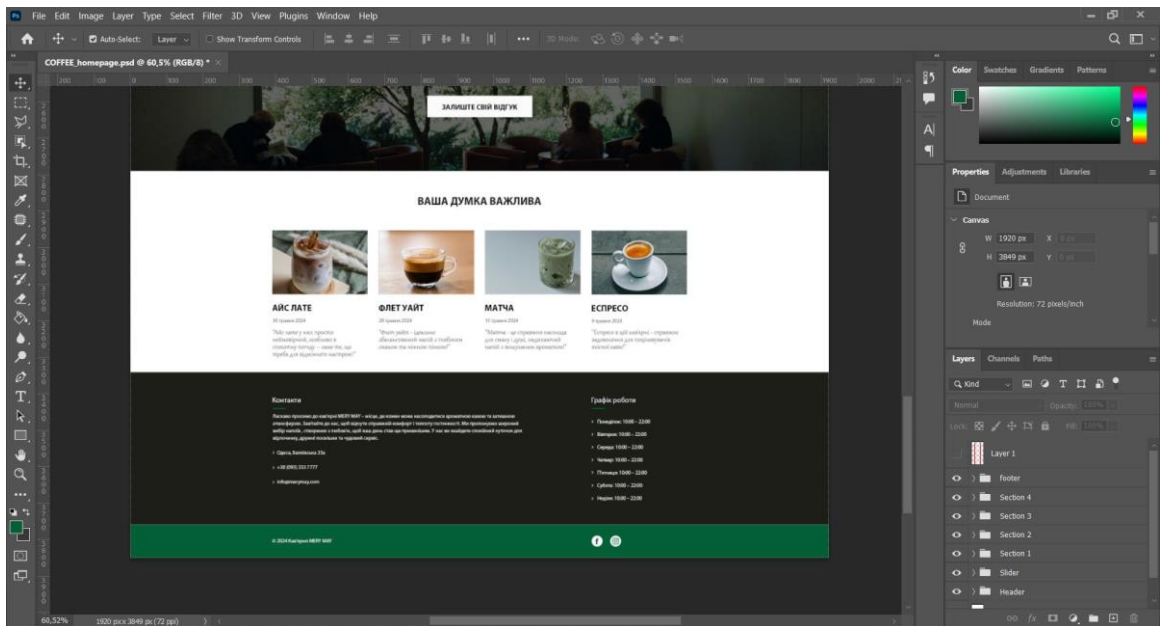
Ps File Edit Image Layer Type Select Filter 3D View Plugins Window Help

Auto-Select: Layer Show Transform Controls 3D Mode:

COFFEE_homepage.psd @ 60,5% (RGB/8) * ×

ЗАЛИШТЕ СВІЙ ВІДГУК

ВАША ДУМКА ВАЖЛИВА

АЙС ЛАТЕ
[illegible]
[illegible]

ФЛЕТ УАЙТ
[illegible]
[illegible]

МАТЧА
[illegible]
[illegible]

ЕСПРЕСО
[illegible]
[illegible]

Контакти
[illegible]
Одеса, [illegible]
+38 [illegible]
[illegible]

Графік роботи
Понеділок: 10:00 – 22:00
Вівторок: 10:00 – 22:00
Середа: 10:00 – 22:00
Четвер: 10:00 – 22:00
П'ятниця: 10:00 – 22:00
Субота: 10:00 – 22:00
Неділя: 10:00 – 22:00

© 2024 Кав'ярня MERY MAY

Color Swatches Gradients Patterns

Properties Adjustments Libraries
Document
Canvas
W 1920 px X
H 3849 px Y
Resolution: 72 pixels/inch
Mode

Layers Channels Paths
Kind
Normal Opacity: 100%
Lock: Fill: 100%
Layer 1
footer
Section 4
Section 3
Section 2
Section 1
Slider
Header

60,52% 1920 px x 3849 px (72 ppi)